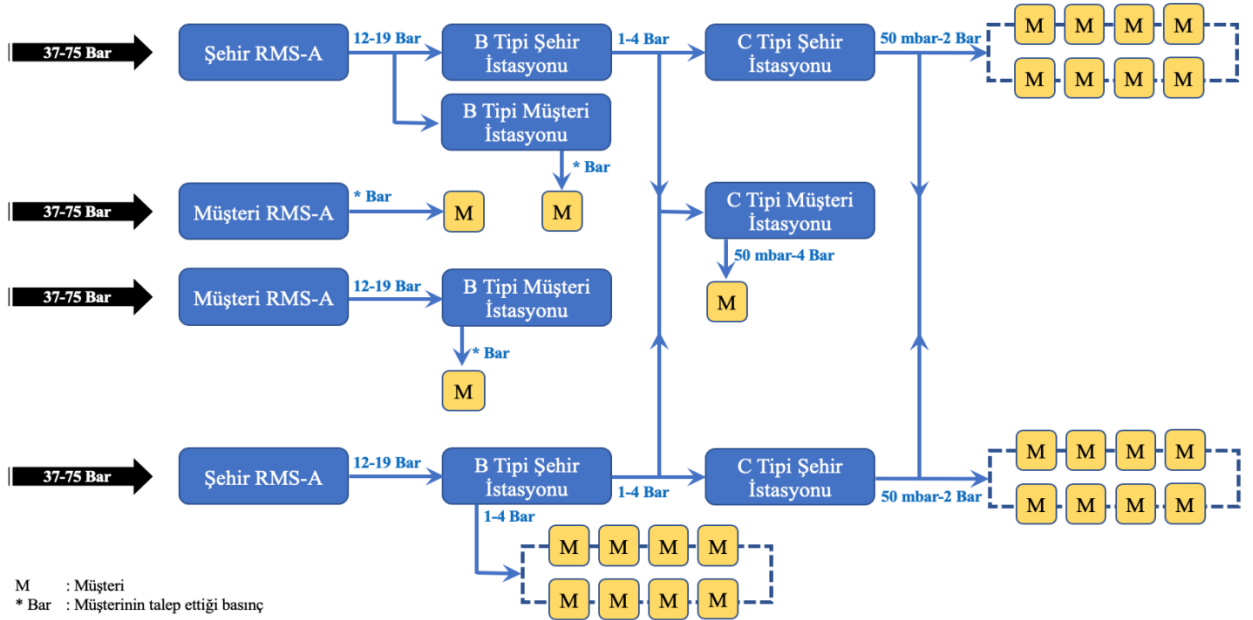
37-75 Bar

Şehir RMS-A

12-19 Bar

B Tipi Şehir İstasyonu

1-4 Bar

C Tipi Şehir İstasyonu

50 mbar-2 Bar

M M M M

M M M M

B Tipi Müşteri İstasyonu

* Bar

M

37-75 Bar

Müşteri RMS-A

* Bar

M

C Tipi Müşteri İstasyonu

50 mbar-4 Bar

M

37-75 Bar

Müşteri RMS-A

12-19 Bar

B Tipi Müşteri İstasyonu

* Bar

M

37-75 Bar

Şehir RMS-A

12-19 Bar

B Tipi Şehir İstasyonu

1-4 Bar

C Tipi Şehir İstasyonu

50 mbar-2 Bar

M M M M

M M M M

1-4 Bar

M M M M

M M M M

M : Müşteri
* Bar : Müşterinin talep ettiği basınç